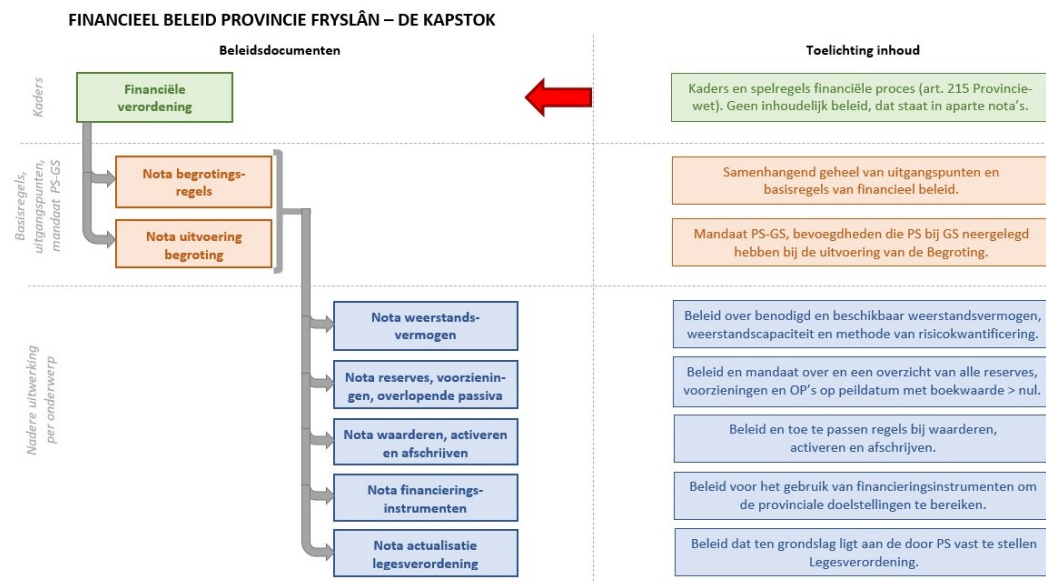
FINANCIEEL BELEID PROVINCIE FRYSLÂN – DE KAPSTOK

Beleidsdocumenten

Toelichting inhoud

Kaders

Financiële verordening

Kaders en spelregels financiële proces (art. 215 Provinciewet). Geen inhoudelijk beleid, dat staat in aparte nota's.

Basisregels, uitgangspunten, mandaat PS-GS

Nota begrotingsregels

Samenhangend geheel van uitgangspunten en basisregels van financieel beleid.

Nota uitvoering begroting

Mandaat PS-GS, bevoegdheden die PS bij GS neergelegd hebben bij de uitvoering van de Begroting.

Nadere uitwerking per onderwerp

Nota weerstandsvermogen

Beleid over benodigd en beschikbaar weerstandsvermogen, weerstandscapaciteit en methode van risicokwantificering.

Nota reserves, voorzieningen, overlopende passiva

Beleid en mandaat over en een overzicht van alle reserves, voorzieningen en OP's op peildatum met boekwaarde > nul.

Nota waarderen, activeren en afschrijven

Beleid en toe te passen regels bij waarderen, activeren en afschrijven.

Nota financieringsinstrumenten

Beleid voor het gebruik van financieringsinstrumenten om de provinciale doelstellingen te bereiken.

Nota actualisatie legesverordening

Beleid dat ten grondslag ligt aan de door PS vast te stellen Legesverordening.